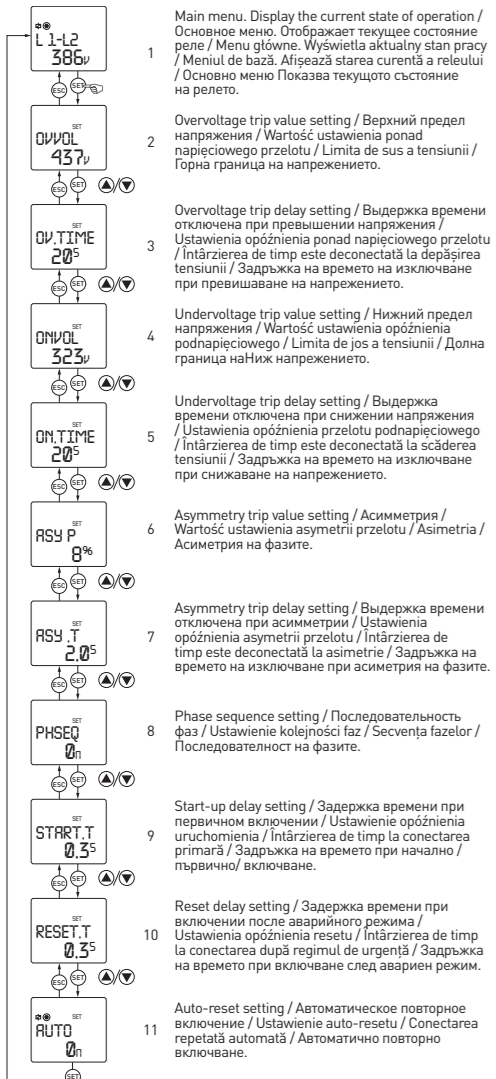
L 1-L2
386V

ESC

1
Main menu. Display the current state of operation / Основное меню. Отображает текущее состояние реле / Menu główne. Wyświetla aktualny stan pracy / Meniul de bază. Afișează starea curentă a releului / Основно меню Показва текущото състояние на релето.

SET
OVVOL
437V

ESC SET ▲/▼

2
Overvoltage trip value setting / Верхний предел напряжения / Wartość ustawienia ponad napięciowego przelotu / Limita de sus a tensiunii / Горна граница на напрежението.

SET
OV.TIME
20S

ESC SET ▲/▼

3
Overvoltage trip delay setting / Выдержка времени отключена при превышении напряжения / Ustawienia opóźnienia ponad napięciowego przelotu / Întârzierea de timp este deconectată la depășirea tensiunii / Задръжка на времето на изключване при превишаване на напрежението.

SET
ONVOL
323V

ESC SET ▲/▼

4
Undervoltage trip value setting / Нижний предел напряжения / Wartość ustawienia opóźnienia podnapięciowego / Limita de jos a tensiunii / Долна граница наНиж напрежението.

SET
ON.TIME
20S

ESC SET ▲/▼

5
Undervoltage trip delay setting / Выдержка времени отключена при снижении напряжения / Ustawienia opóźnienia przelotu podnapięciowego / Întârzierea de timp este deconectată la scăderea tensiunii / Задръжка на времето на изключване при снижаване на напрежението.

SET
ASY P
8%

ESC SET ▲/▼

6
Asymmetry trip value setting / Асимметрия / Wartość ustawienia asymetrii przelotu / Asimetria / Асиметрия на фазите.

SET
ASY .T
2.0S

ESC SET ▲/▼

7
Asymmetry trip delay setting / Выдержка времени отключена при асимметрии / Ustawienia opóźnienia asymetrii przelotu / Întârzierea de timp este deconectată la asimetrie / Задръжка на времето на изключване при асиметрия на фазите.

SET
PHSEQ
0n

ESC SET ▲/▼

8
Phase sequence setting / Последовательность фаз / Ustawienie kolejności faz / Secvența fazelor / Последователност на фазите.

SET
START.T
0.3S

ESC SET ▲/▼

9
Start-up delay setting / Задержка времени при первичном включении / Ustawienie opóźnienia uruchomienia / Întârzierea de timp la conectarea primară / Задръжка на времето при начално / първично/ включване.

SET
RESET.T
0.3S

ESC SET ▲/▼

10
Reset delay setting / Задержка времени при включении после аварийного режима / Ustawienia opóźnienia resetu / Întârzierea de timp la conectarea după regimul de urgență / Задръжка на времето при включване след авариен режим.

SET
AUTO
0n

ESC SET ▲/▼

11
Auto-reset setting / Автоматическое повторное включение / Ustawienie auto-resetu / Conectarea repetată automată / Автоматично повторно включване.

SET